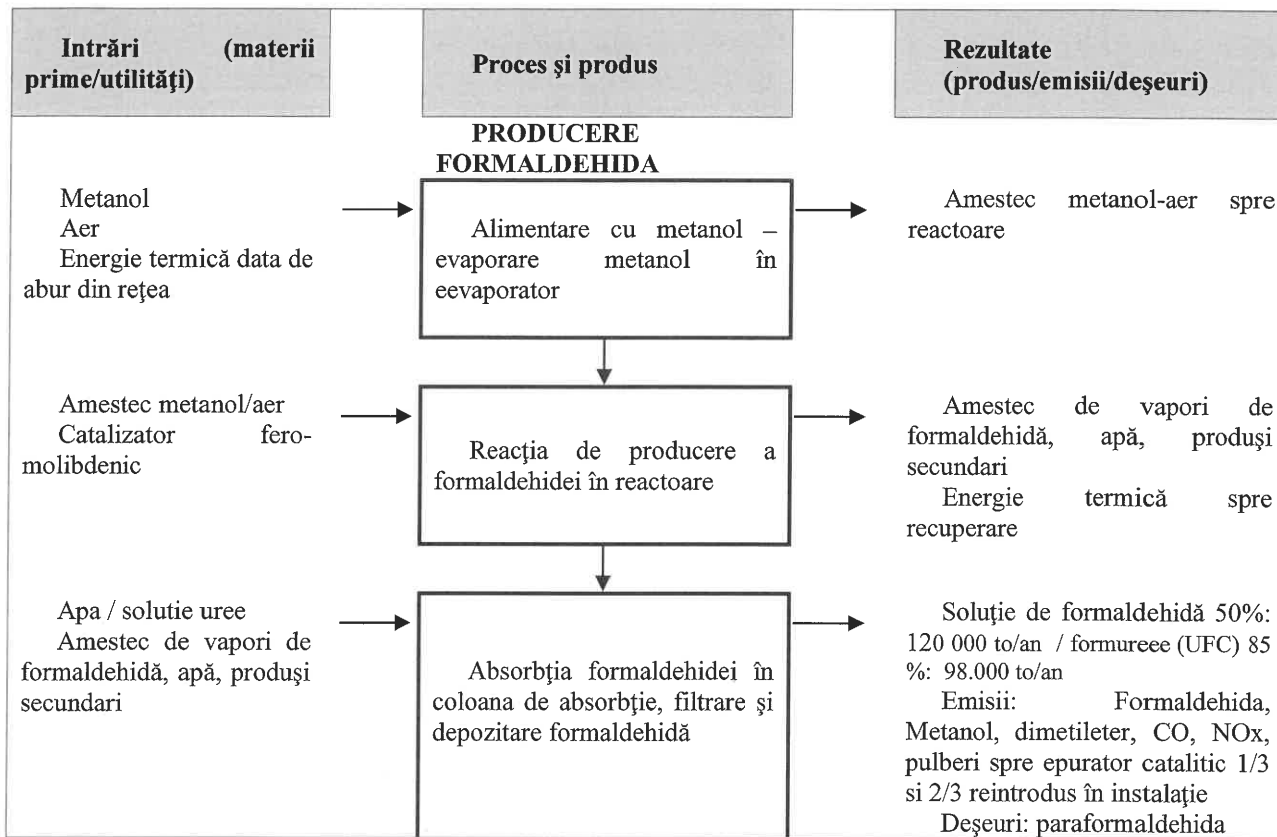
Intrări (materii prime/utilităţi)

Proces şi produs

Rezultate (produs/emisii/deşeuri)

PRODUCERE FORMALDEHIDA

Metanol
Aer
Energie termică data de abur din reţea

Alimentare cu metanol – evaporare metanol în eevaporator

Amestec metanol-aer spre reactoare

Amestec metanol/aer
Catalizator feromolibdenic

Reacţia de producere a formaldehidei în reactoare

Amestec de vapori de formaldehidă, apă, produşi secundari
Energie termică spre recuperare

Apa / solutie uree
Amestec de vapori de formaldehidă, apă, produşi secundari

Absorbţia formaldehidei în coloana de absorbţie, filtrare şi depozitare formaldehidă

Soluţie de formaldehidă 50%: 120 000 to/an / formureee (UFC) 85 %: 98.000 to/an
Emisii: Formaldehida, Metanol, dimetileter, CO, NOx, pulberi spre epurator catalitic 1/3 si 2/3 reintrodus în instalaţie
Deşeuri: paraformaldehida